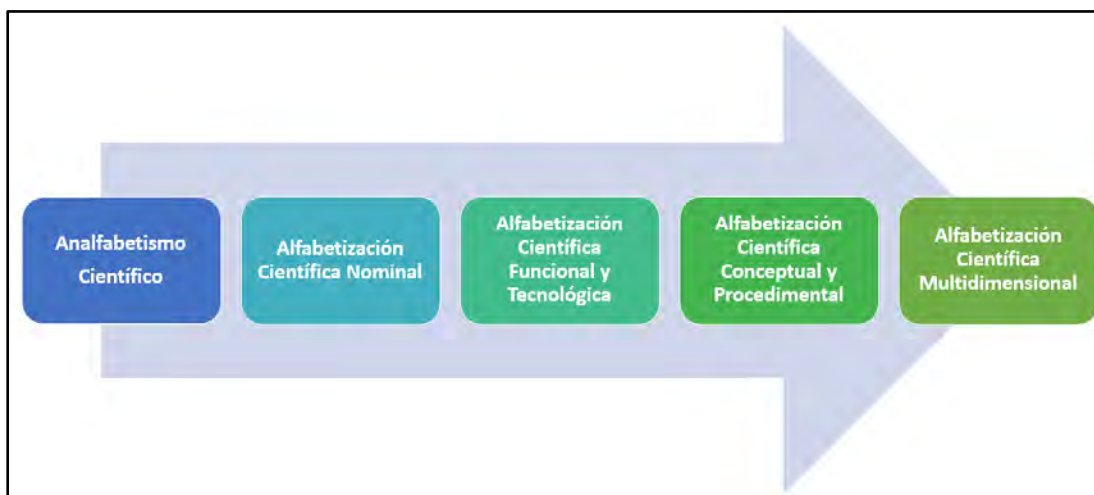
Analfabetismo Científico

Alfabetización Científica Nominal

Alfabetización Científica Funcional y Tecnológica

Alfabetización Científica Conceptual y Procedimental

Alfabetización Científica Multidimensional